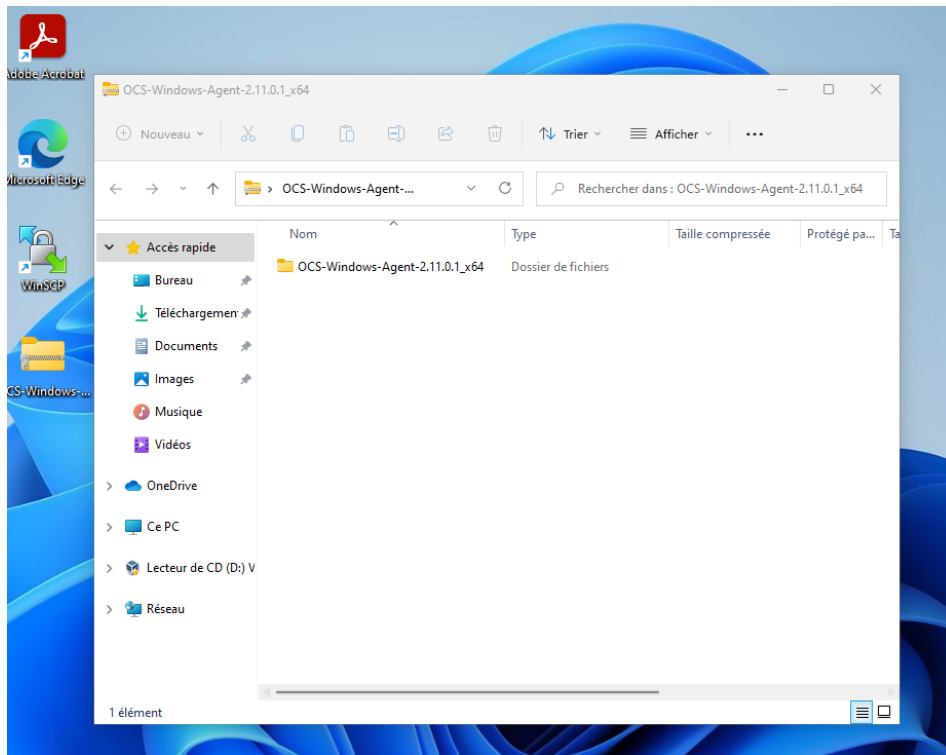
Adobe Acrobat

Microsoft Edge

WinSCP

CS-Windows-...

OCS-Windows-Agent-2.11.0.1_x64

Nouveau

Trier

Afficher

...

› OCS-Windows-Agent-...

Rechercher dans : OCS-Windows-Agent-2.11.0.1_x64

Accès rapide

Bureau

Téléchargemen

Documents

Images

Musique

Vidéos

OneDrive

Ce PC

Lecteur de CD (D:) V

Réseau

| Nom | Type | Taille compressée | Protégé pa... | Ta |
|---|---|---|---|---|
| OCS-Windows-Agent-2.11.0.1_x64 | Dossier de fichiers | | | |

1 élément